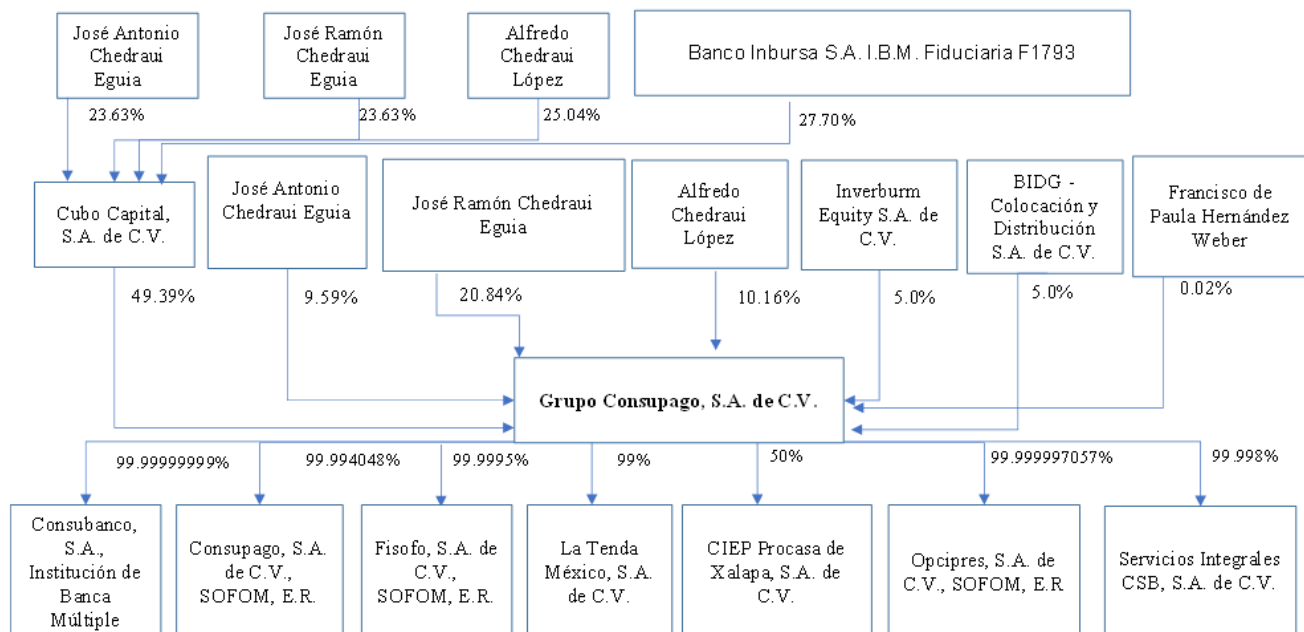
José Antonio Chedraui Eguia

José Ramón Chedraui Eguia

Alfredo Chedraui López

Banco Inbursa S.A. I.B.M. Fiduciaria F1793

23.63%

23.63%

25.04%

27.70%

Cubo Capital, S.A. de C.V.

José Antonio Chedraui Eguia

José Ramón Chedraui Eguia

Alfredo Chedraui López

Inverburm Equity S.A. de C.V.

BIDG - Colocación y Distribución S.A. de C.V.

Francisco de Paula Hernández Weber

49.39%

9.59%

20.84%

10.16%

5.0%

5.0%

0.02%

Grupo Consupago, S.A. de C.V.

99.99999999%

99.994048%

99.9995%

99%

50%

99.999997057%

99.998%

Consubanco, S.A., Institución de Banca Múltiple

Consupago, S.A. de C.V., SOFOM, E.R.

Fisofo, S.A. de C.V., SOFOM, E.R.

La Tenda México, S.A. de C.V.

CIEP Procasa de Xalapa, S.A. de C.V.

Opcipres, S.A. de C.V., SOFOM, E.R

Servicios Integrales CSB, S.A. de C.V.